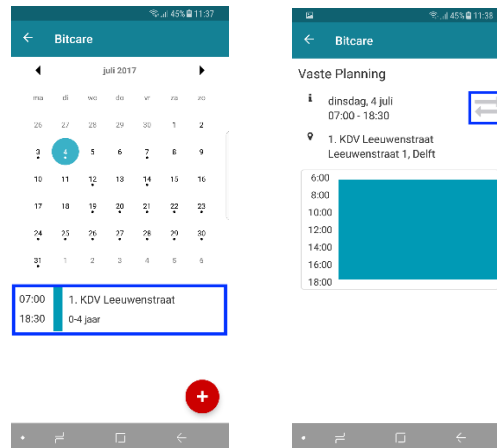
45% 11:37
Bitcare
juli 2017
ma di wo do vr za zo
26 27 28 29 30 1 2
3 4 5 6 7 8 9
10 11 12 13 14 15 16
17 18 19 20 21 22 23
24 25 26 27 28 29 30
31 1 2 3 4 5 6

07:00
18:30
1. KDV Leeuwenstraat
0-4 jaar

+

45% 11:38
Bitcare
Vaste Planning
dinsdag, 4 juli
07:00 - 18:30
1. KDV Leeuwenstraat
Leeuwenstraat 1, Delft
6:00
8:00
10:00
12:00
14:00
16:00
18:00